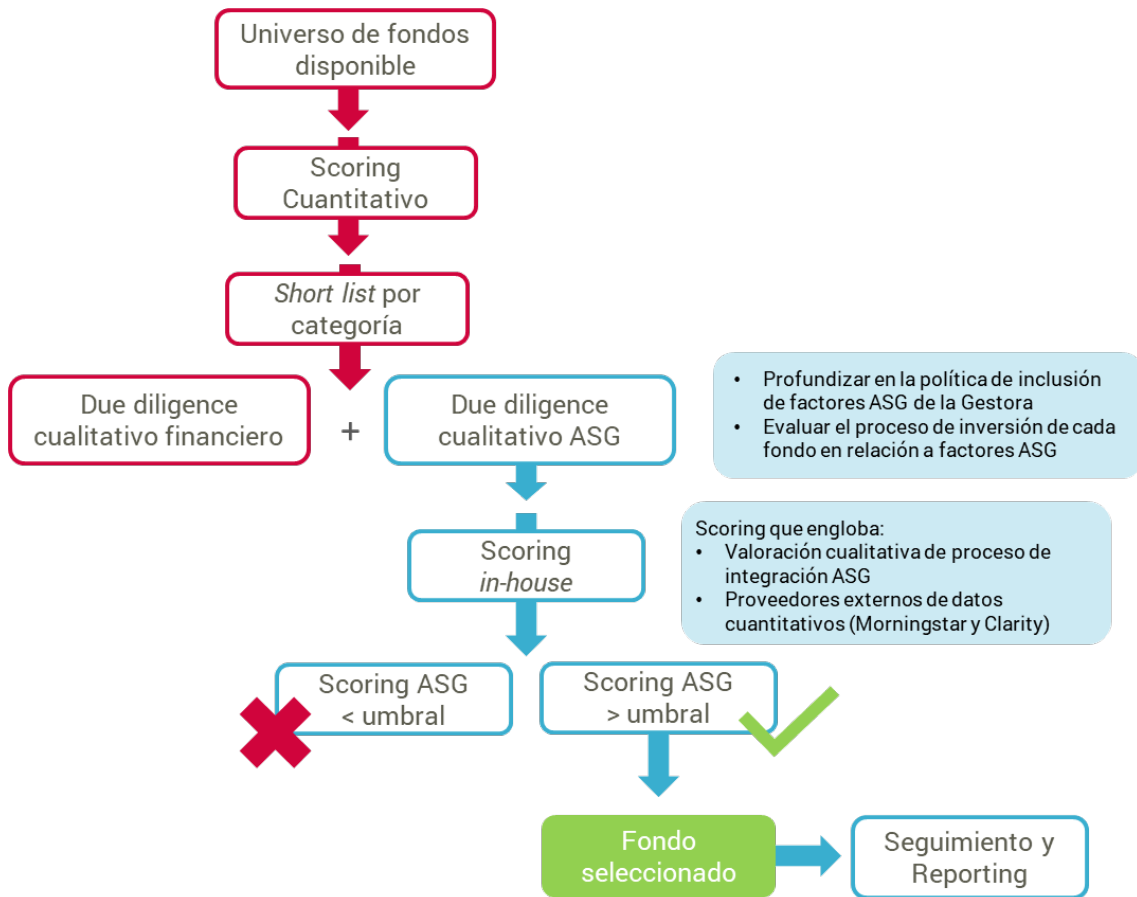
Universo de fondos disponible

Scoring Cuantitativo

Short list por categoría

Due diligence cualitativo financiero

+

Due diligence cualitativo ASG

• Profundizar en la política de inclusión de factores ASG de la Gestora
• Evaluar el proceso de inversión de cada fondo en relación a factores ASG

Scoring in-house

Scoring que engloba:
• Valoración cualitativa de proceso de integración ASG
• Proveedores externos de datos cuantitativos (Morningstar y Clarity)

Scoring ASG < umbral

Scoring ASG > umbral

Fondo seleccionado

Seguimiento y Reporting